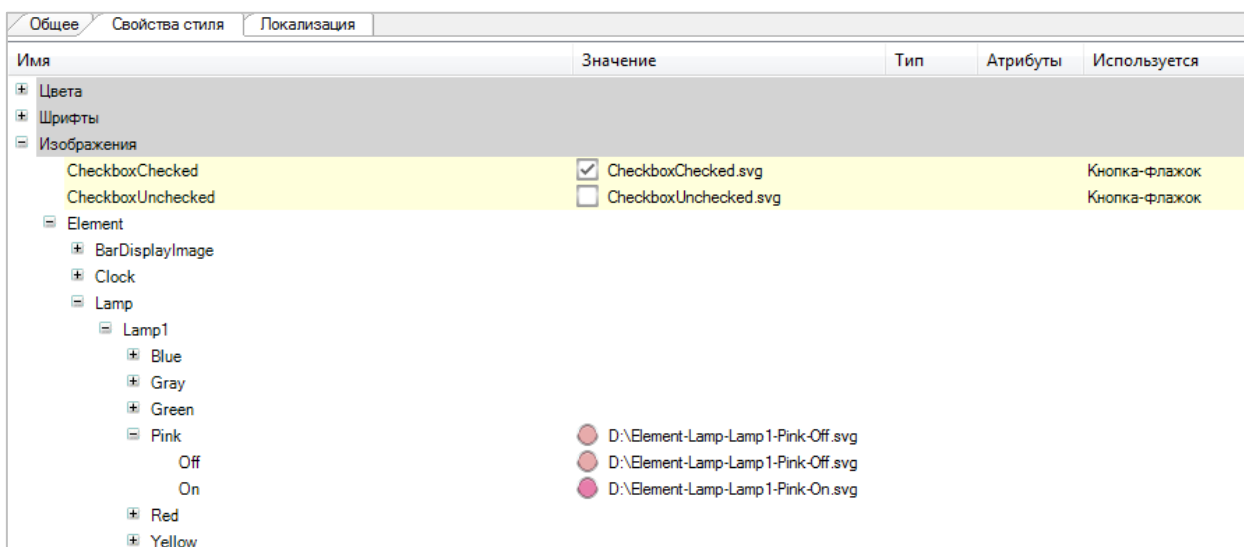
Общее Свойства стиля Локализация

| Имя | Значение | Тип | Атрибуты | Используется |
|---|---|---|---|---|
| Цвета | | | | |
| Шрифты | | | | |
| Изображения | | | | |
| CheckboxChecked | CheckboxChecked.svg | | | Кнопка-флажок |
| CheckboxUnchecked | CheckboxUnchecked.svg | | | Кнопка-флажок |
| Element | | | | |
| BarDisplayImage | | | | |
| Clock | | | | |
| Lamp | | | | |
| Lamp1 | | | | |
| Blue | | | | |
| Gray | | | | |
| Green | | | | |
| Pink | D:\Element-Lamp-Lamp1-Pink-Off.svg | | | |
| Off | D:\Element-Lamp-Lamp1-Pink-Off.svg | | | |
| On | D:\Element-Lamp-Lamp1-Pink-On.svg | | | |
| Red | | | | |
| Yellow | | | | |